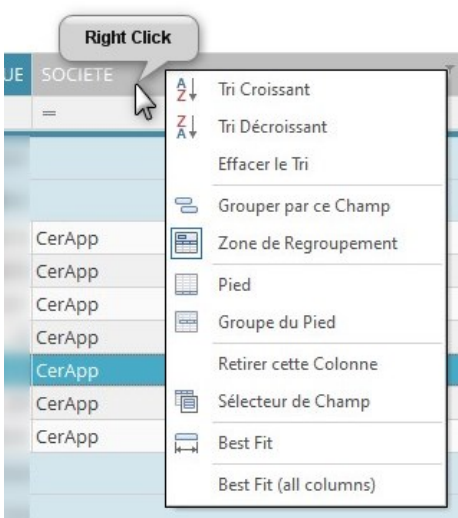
Right Click

UE SOCIETE

=

CerApp
CerApp
CerApp
CerApp
CerApp
CerApp
CerApp

A Z Tri Croissant
Z A Tri Décroissant
Effacer le Tri
Grouper par ce Champ
Zone de Regroupement
Pied
Groupe du Pied
Retirer cette Colonne
Sélecteur de Champ
Best Fit
Best Fit (all columns)